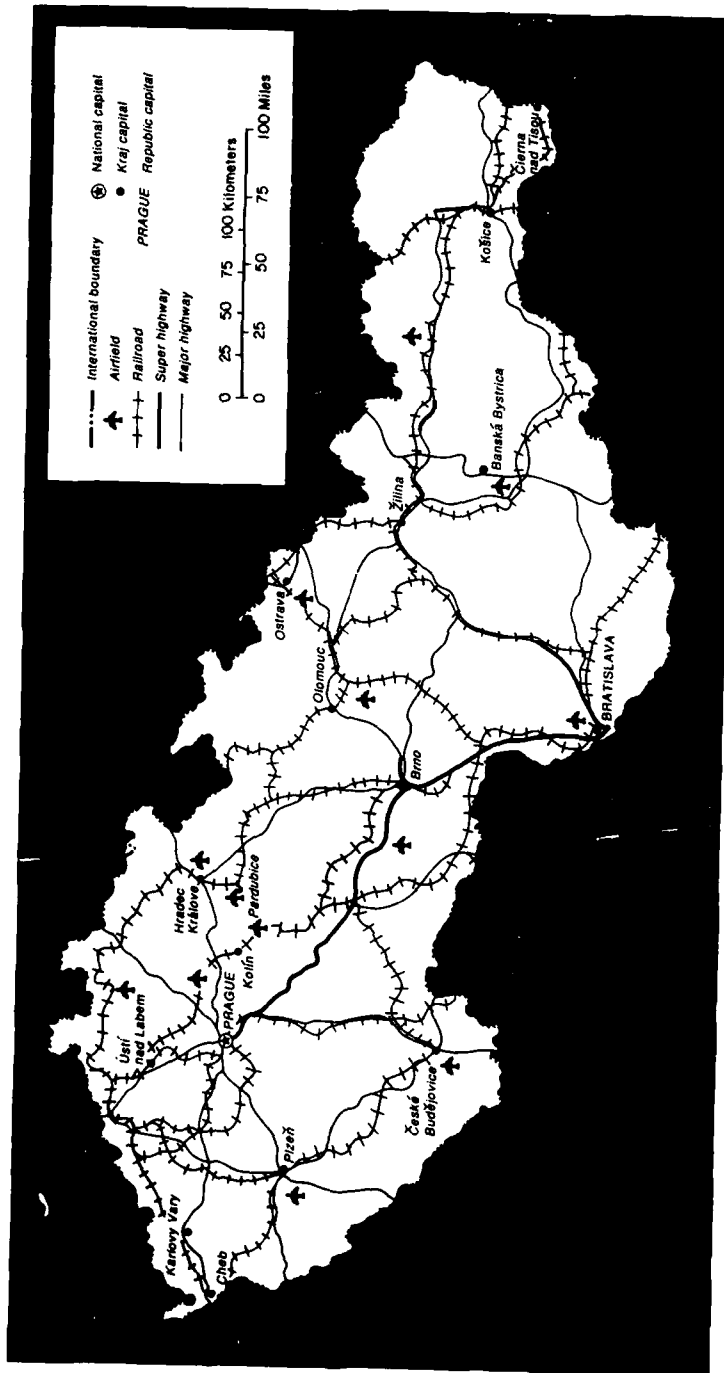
International boundary
Airfield
Railroad
Super highway
Major highway

National capital
Kraj capital
PRAGUE Republic capital

0 25 50 75 100 Kilometers
0 25 50 75 100 Miles

Karlovy Vary
Cheb
Ústí nad Labem
PRAGUE
Plzeň
České Budějovice
Kolín
Hradec Králové
Pardubice
Brno
Olomouc
Ostrava
Žilina
Banská Bystrica
BRATISLAVA
Košice
Čierna nad Tisou